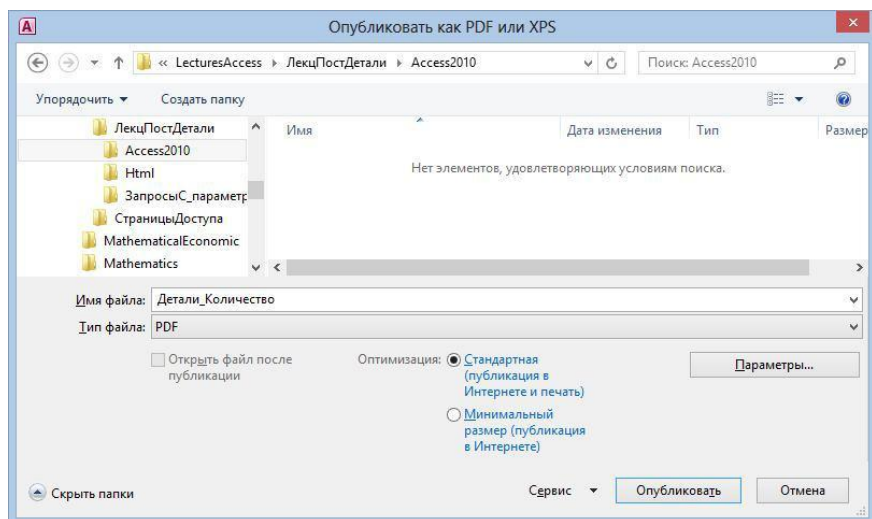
Опубликовать как PDF или XPS

« LecturesAccess ▸ ЛекцПостДетали ▸ Access2010

Поиск: Access2010

Упорядочить ▾ Создать папку

ЛекцПостДетали
Access2010
Html
ЗапросыС_параметр
СтраницыДоступа
MathematicalEconomic
Mathematics

| Имя | Дата изменения | Тип | Размер |
|---|---|---|---|

Нет элементов, удовлетворяющих условиям поиска.

Имя файла: Детали_Количество

Тип файла: PDF

Открыть файл после публикации

Оптимизация: Стандартная (публикация в Интернете и печать)

Минимальный размер (публикация в Интернете)

Параметры...

Скрыть папки

Сервис ▾ Опубликовать Отмена